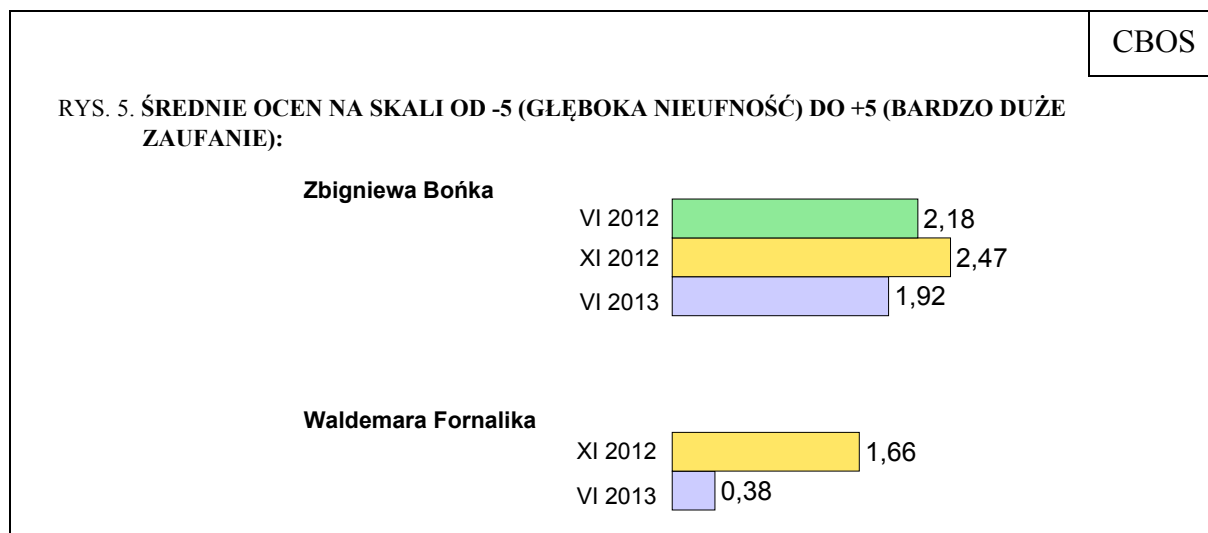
CBOS

RYS. 5. **ŚREDNIE OCEN NA SKALI OD -5 (GŁĘBOKA NIEUFNOŚĆ) DO +5 (BARDZO DUŻE ZAUFANIE):**

**Zbigniewa Bońka**

VI 2012 2,18
XI 2012 2,47
VI 2013 1,92

**Waldemara Fornalika**

XI 2012 1,66
VI 2013 0,38